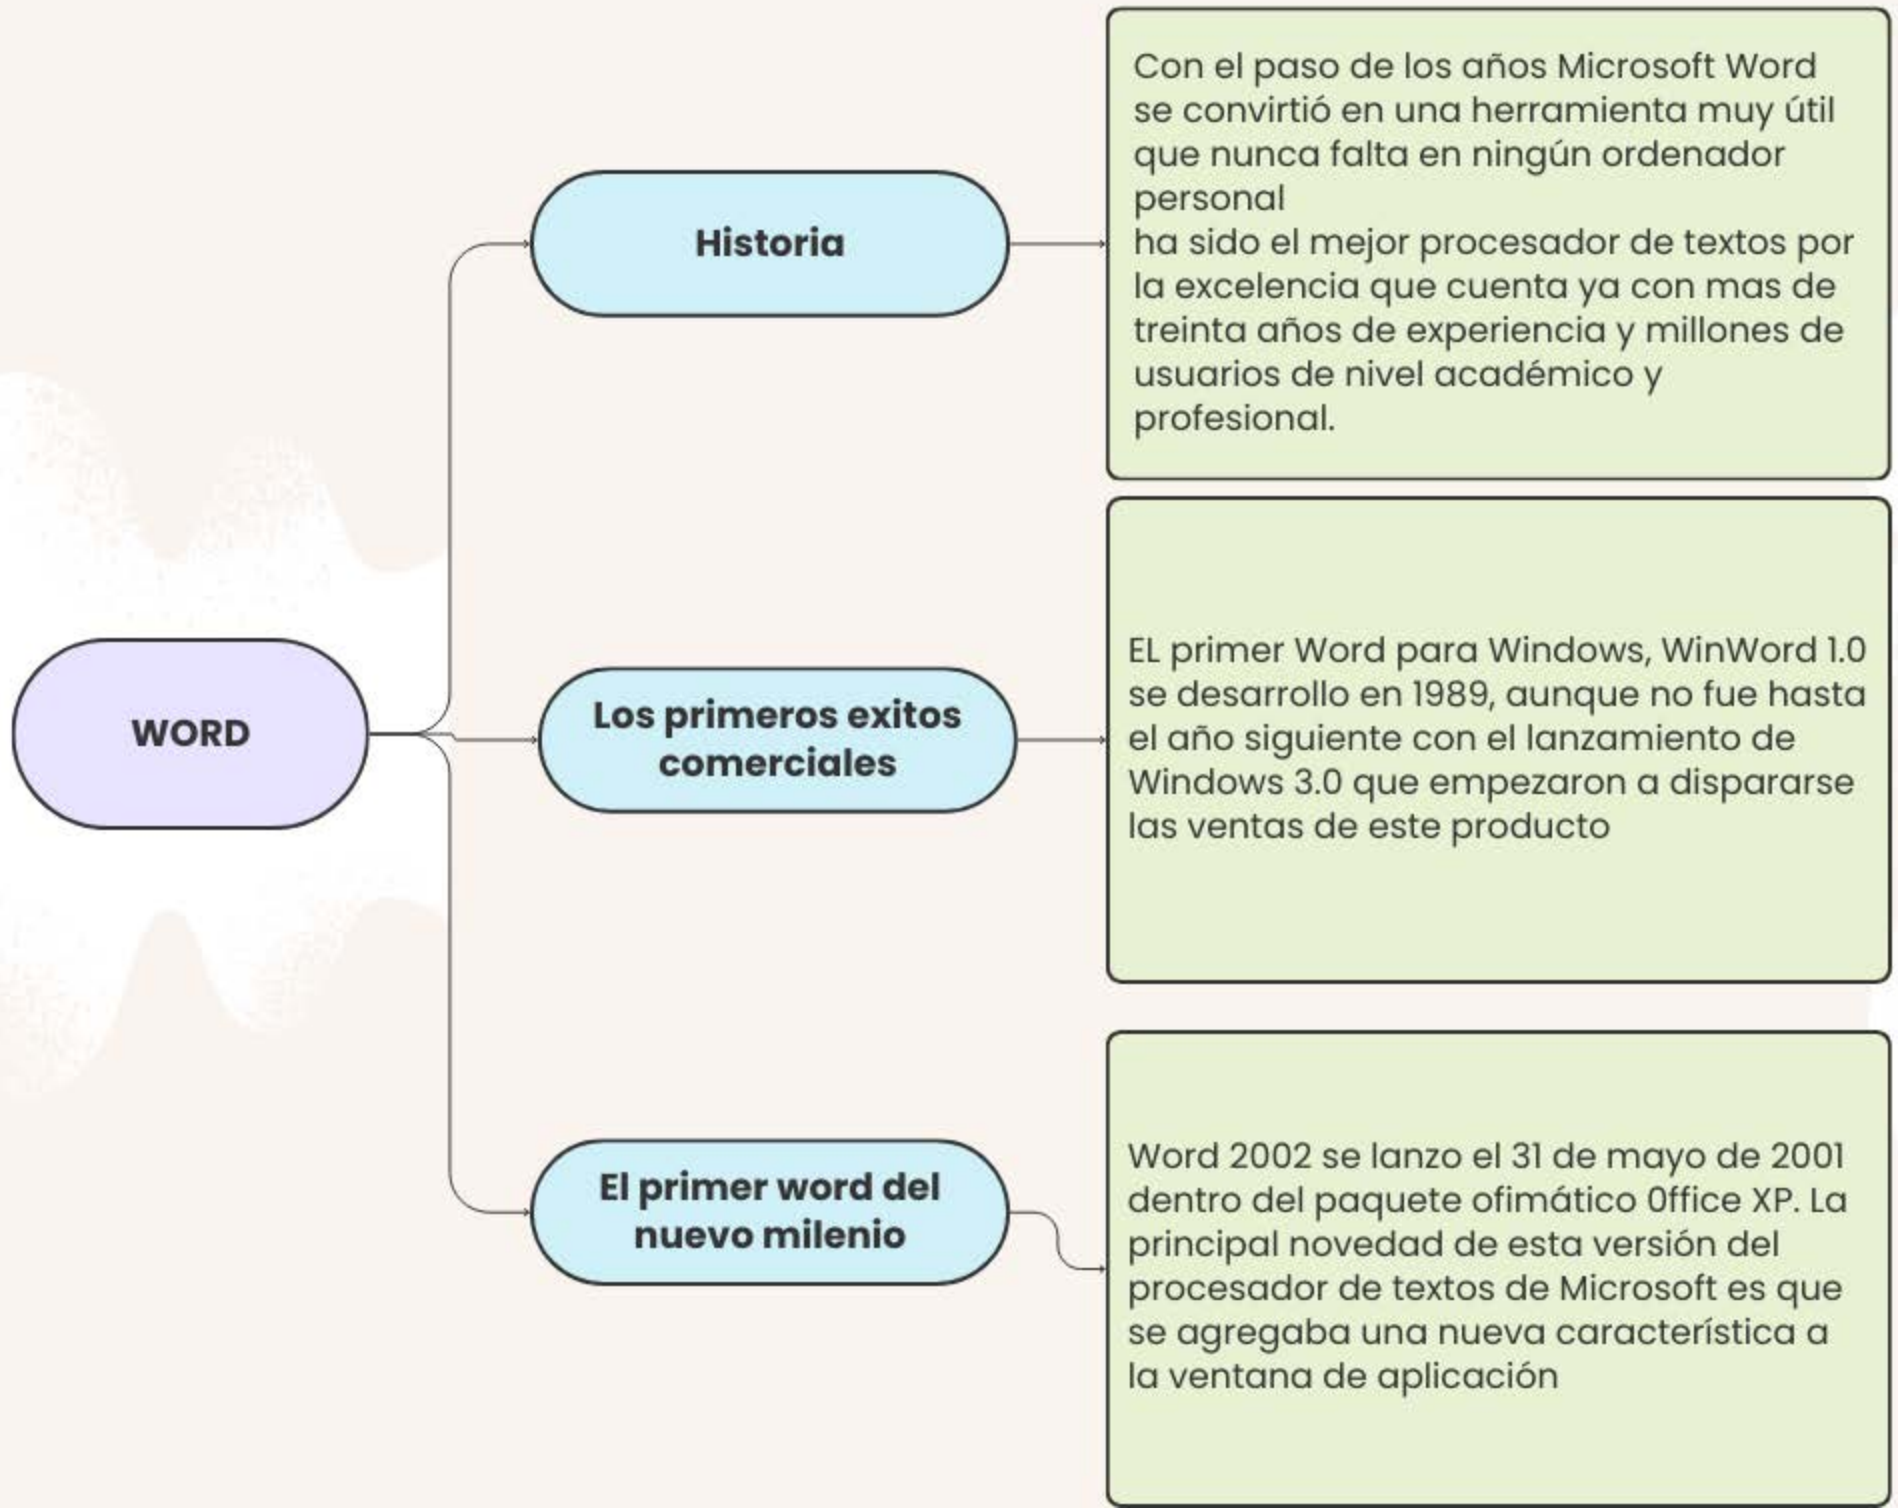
WORD

Historia

Con el paso de los años Microsoft Word se convirtió en una herramienta muy útil que nunca falta en ningún ordenador personal
ha sido el mejor procesador de textos por la excelencia que cuenta ya con mas de treinta años de experiencia y millones de usuarios de nivel académico y profesional.

Los primeros exitos comerciales

EL primer Word para Windows, WinWord 1.0 se desarrollo en 1989, aunque no fue hasta el año siguiente con el lanzamiento de Windows 3.0 que empezaron a dispararse las ventas de este producto

El primer word del nuevo milenio

Word 2002 se lanzo el 31 de mayo de 2001 dentro del paquete ofimático 0ffice XP. La principal novedad de esta versión del procesador de textos de Microsoft es que se agregaba una nueva característica a la ventana de aplicación